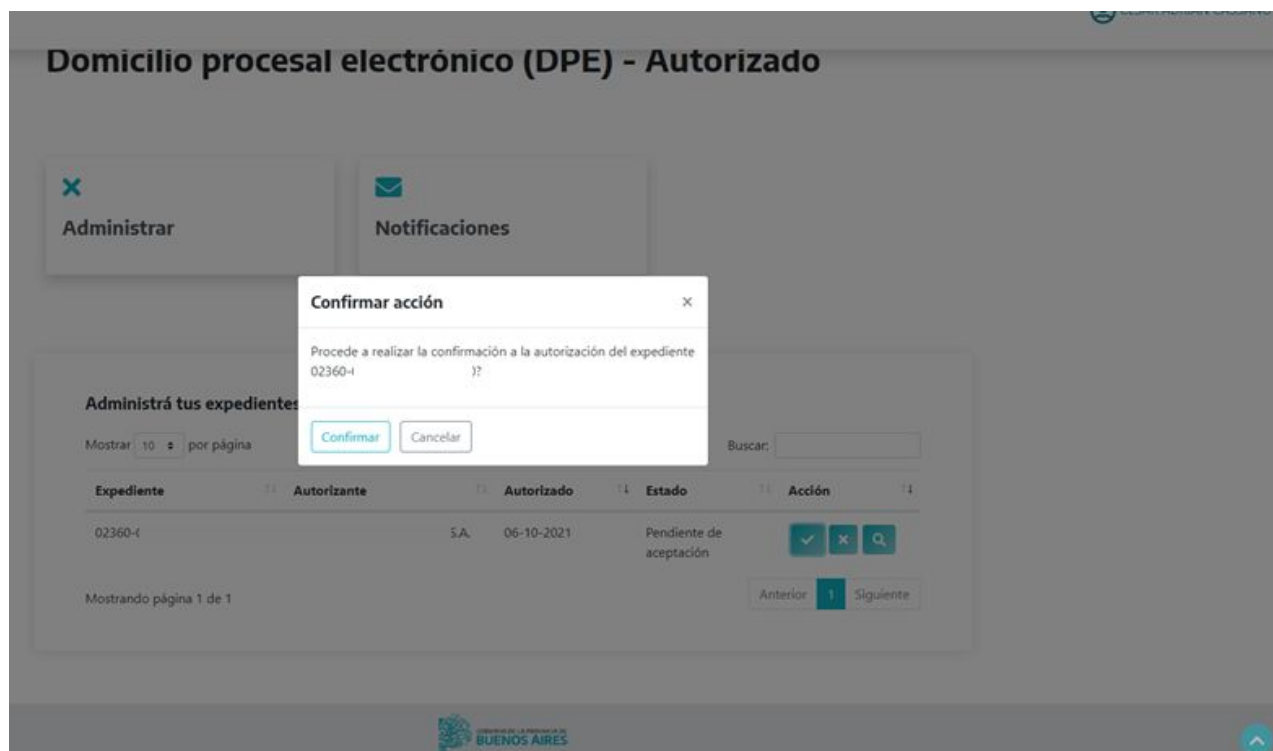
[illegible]

Domicilio procesal electrónico (DPE) - Autorizado

Administrar

Notificaciones

Confirmar acción

×

Procede a realizar la confirmación a la autorización del expediente 02360-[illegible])?

Confirmar Cancelar

Administrá tus expedientes

Mostrar 10 por página

Buscar:

| Expediente | Autorizante | Autorizado | Estado | Acción |
|---|---|---|---|---|
| 02360-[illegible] | S.A. | 06-10-2021 | Pendiente de aceptación | |

Mostrando página 1 de 1

Anterior 1 Siguiente

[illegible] BUENOS AIRES